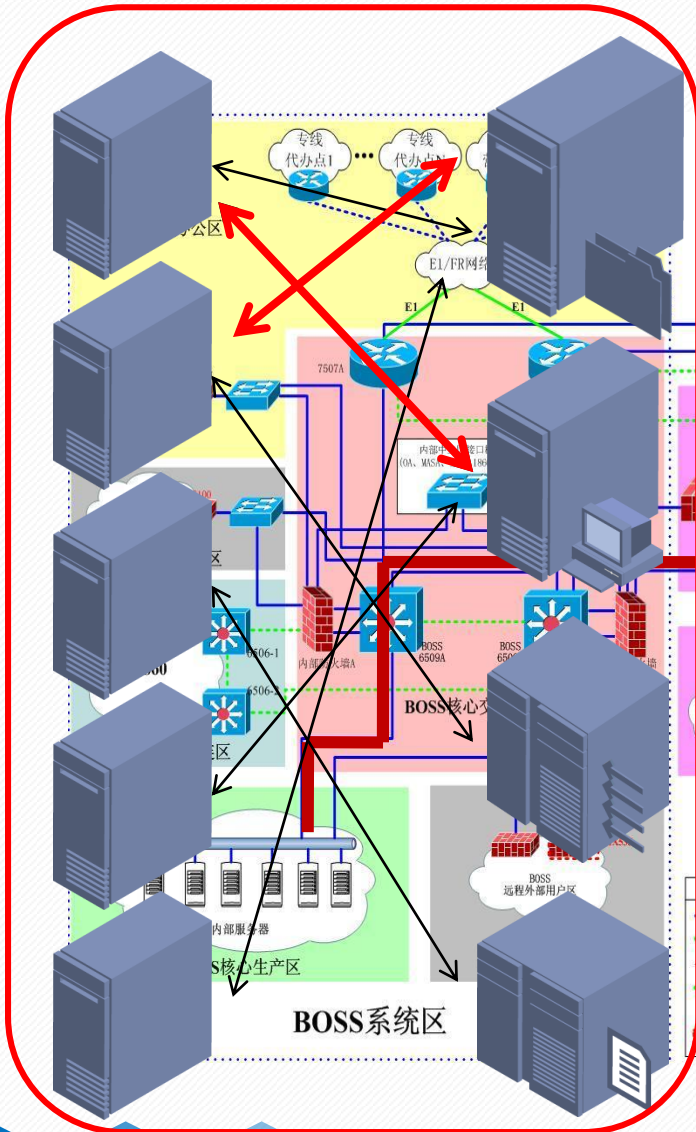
专线
代办点1
专线
代办点N
办公区
E1/FR网络
E1
E1
7507A
内部中
(OA、MASS
186
100
区
6506-1
6506-2
60
区
内部防火墙A
BOSS
6509A
BOSS
650
火墙
BOSS核心交
BOSS
远程外部用户区
内部服务器
S核心生产区
BOSS系统区